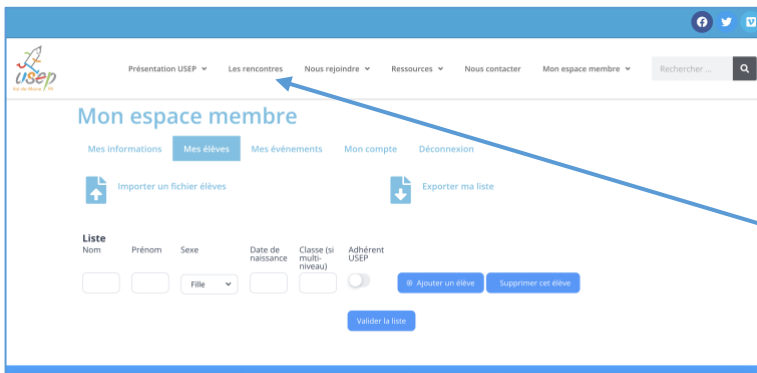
usep
Val de Marne 94

Présentation USEP
Les rencontres
Nous rejoindre
Ressources
Nous contacter
Mon espace membre
Rechercher ...

Mon espace membre

Mes informations
Mes élèves
Mes événements
Mon compte
Déconnexion

Importer un fichier élèves
Exporter ma liste

Liste

| Nom | Prénom | Sexe | Date de naissance | Classe (si multi-niveau) | Adhérent USEP |
|---|---|---|---|---|---|
| | | Fille | | | |

⊕ Ajouter un élève
Supprimer cet élève

Valider la liste